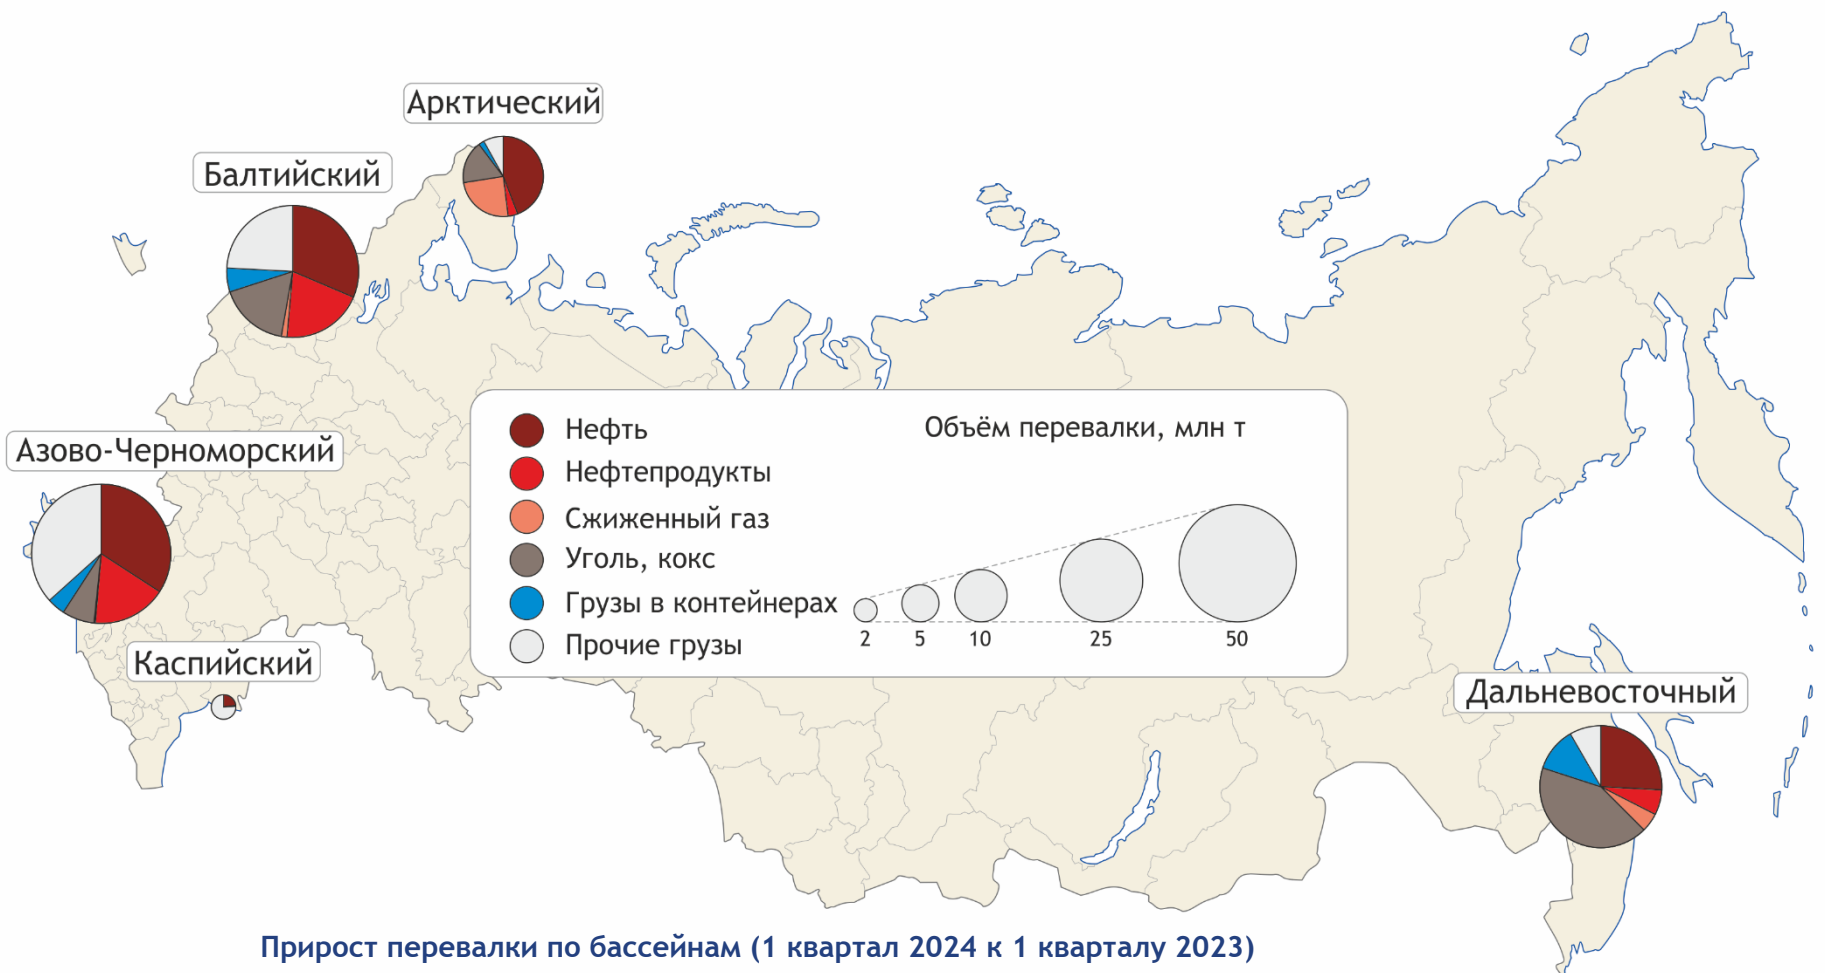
Арктический

Балтийский

Азово-Черноморский

Каспийский

Нефть
Нефтепродукты
Сжиженный газ
Уголь, кокс
Грузы в контейнерах
Прочие грузы

Объём перевалки, млн т

2
5
10
25
50

Дальневосточный

Прирост перевалки по бассейнам (1 квартал 2024 к 1 кварталу 2023)